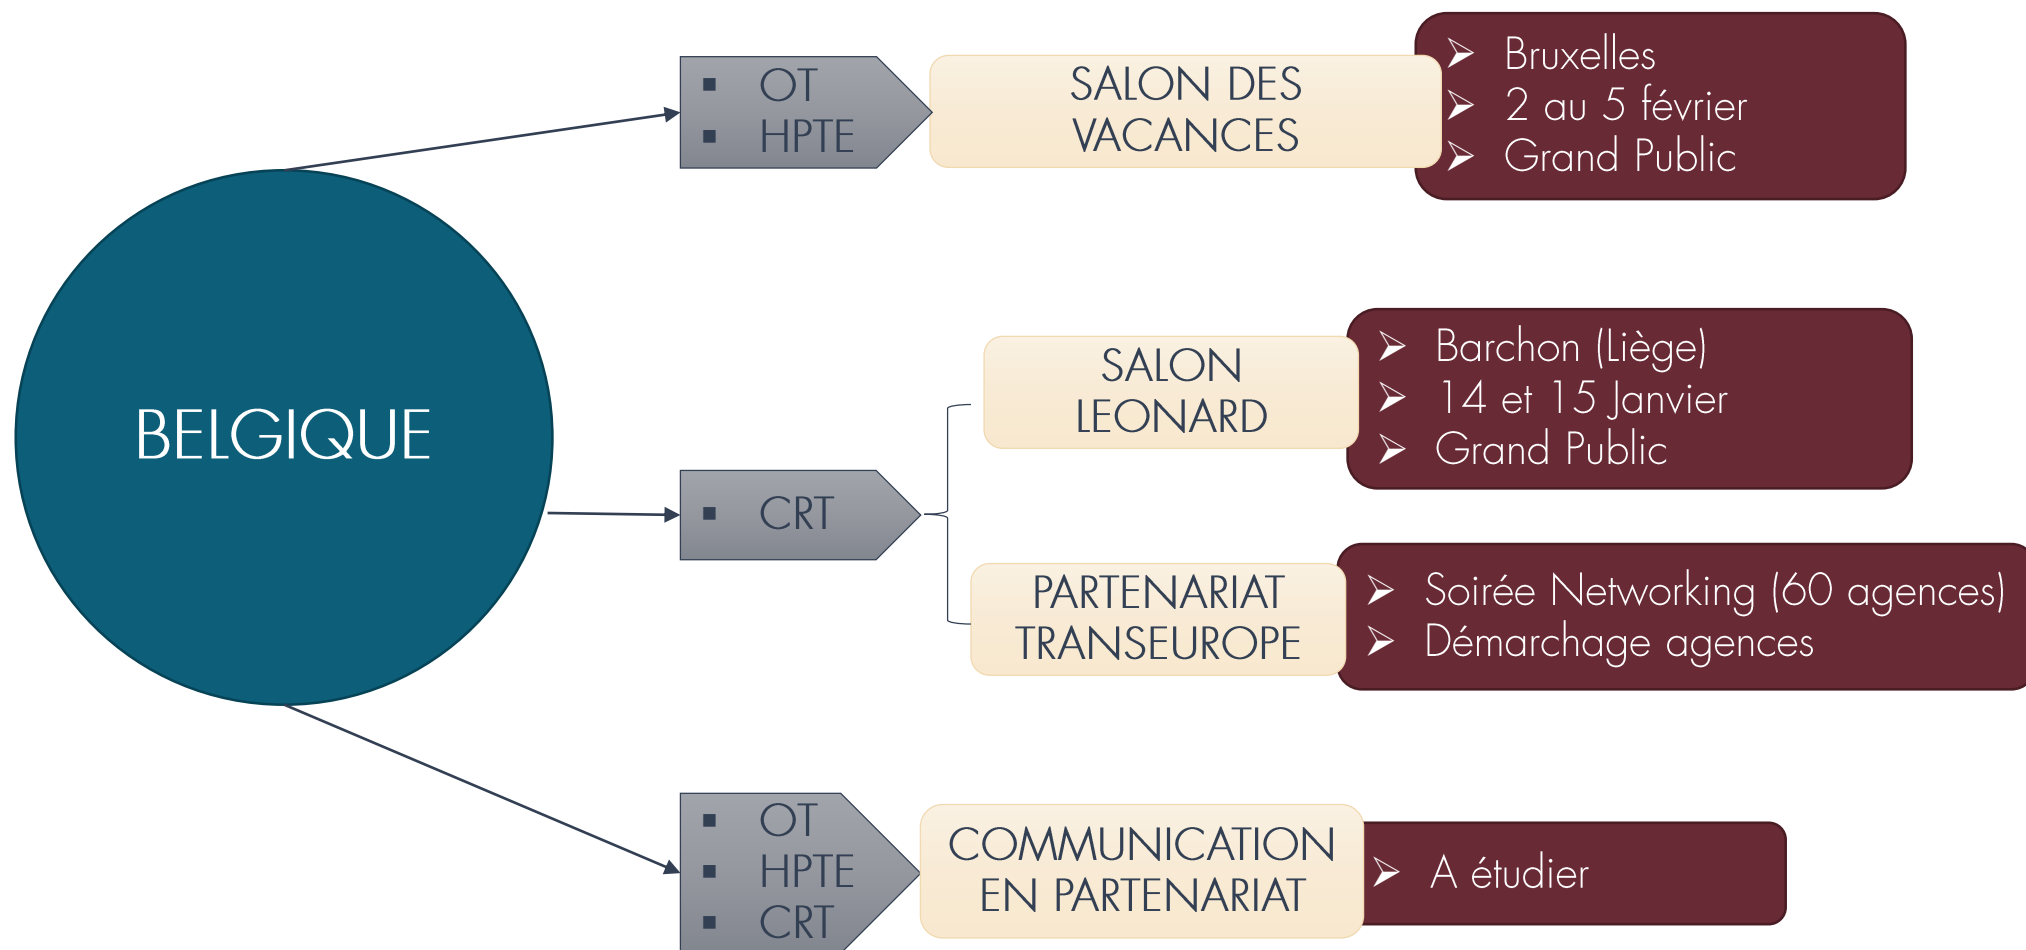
BELGIQUE

- OT
- HPTE

SALON DES VACANCES

- Bruxelles
- 2 au 5 février
- Grand Public

- CRT

SALON LEONARD

- Barchon (Liège)
- 14 et 15 Janvier
- Grand Public

PARTENARIAT TRANSEUROPE

- Soirée Networking (60 agences)
- Démarchage agences

- OT
- HPTE
- CRT

COMMUNICATION EN PARTENARIAT

- A étudier